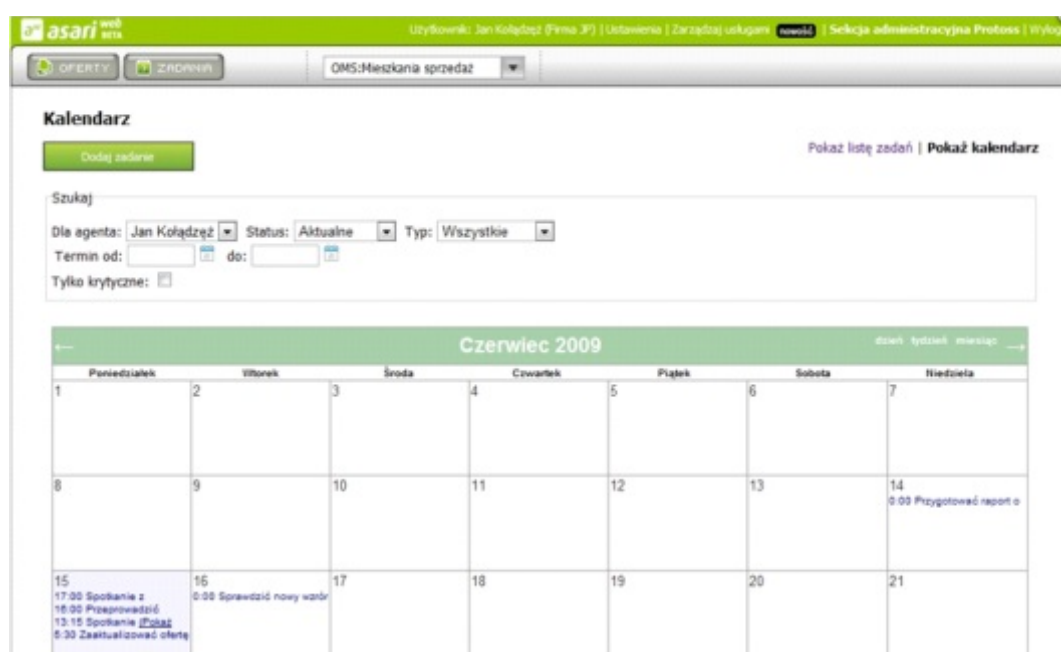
asari web BETA

Użytkownik: Jan Kołądzęż (Firma JP) | Ustawienia | Zarządzaj usługami nowość | Sekcja administracyjna Protoss | Wylog

OFERTY ZADANIA OMS:Mieszkania sprzedaż

Kalendarz

Dodaj zadanie

Pokaż listę zadań | Pokaż kalendarz

Szukaj

Dla agenta: Jan Kołądzęż Status: Aktualne Typ: Wszystkie

Termin od: do:

Tylko krytyczne:

Czerwiec 2009

dzień tydzień miesiąc

| Poniedziałek | Wtorek | Środa | Czwartek | Piątek | Sobota | Niedziela |
|---|---|---|---|---|---|---|
| 1 | 2 | 3 | 4 | 5 | 6 | 7 |
| 8 | 9 | 10 | 11 | 12 | 13 | 14 0:00 Przygotować raport o |
| 15 17:00 Spotkanie z 16:00 Przeprowadzić 13:15 Spotkanie (Pokaż 6:30 Zaaktualizować ofertę | 16 0:00 Sprawdzić nowy wzór | 17 | 18 | 19 | 20 | 21 |